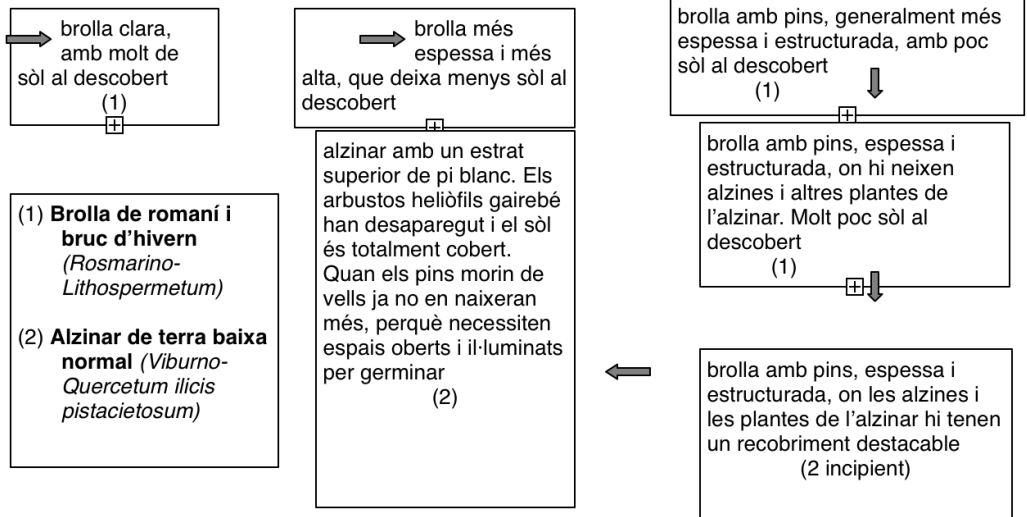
brolla clara, amb molt de sòl al descobert
(1)

brolla més espessa i més alta, que deixa menys sòl al descobert

brolla amb pins, generalment més espessa i estructurada, amb poc sòl al descobert
(1)

brolla amb pins, espessa i estructurada, on hi neixen alzines i altres plantes de l'alzinar. Molt poc sòl al descobert
(1)

(1) **Brolla de romaní i bruc d'hivern** *(Rosmarino-Lithospermetum)*

(2) **Alzinar de terra baixa normal** *(Viburno-Quercetum ilicis pistacietosum)*

alzinar amb un estrat superior de pi blanc. Els arbustos heliòfils gairebé han desaparegut i el sòl és totalment cobert. Quan els pins morin de vells ja no en naixeran més, perquè necessiten espais oberts i il·luminats per germinar
(2)

brolla amb pins, espessa i estructurada, on les alzines i les plantes de l'alzinar hi tenen un recobriment destacable
(2 incipient)